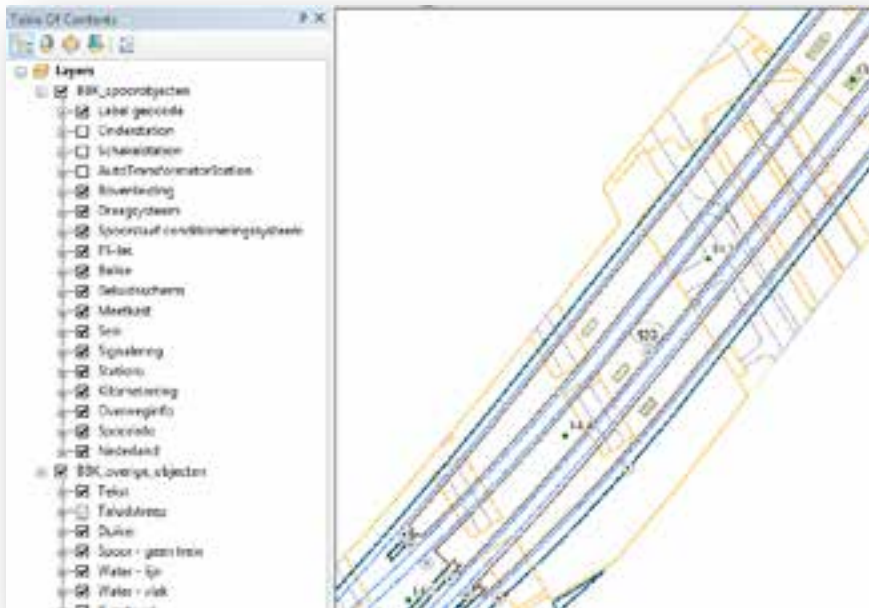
Table Of Contents

Layers
BBK_spoorobjecten
Label geocode
Onderstation
Schakelstation
AutoTransformatorStation
Bovenleiding
Draagsysteem
Spoorstaaf conditioneringsysteem
PI-las
Balise
Seinlsschema
Meetkast
Sein
Signalering
Stations
Kilometrering
Overweginfo
Spoortakken
Nederland
BBK_overige_objecten
Tekst
Tekstlabels
Duiker
Spoor - geen trein
Water - lijn
Water - vlak

512
14.4